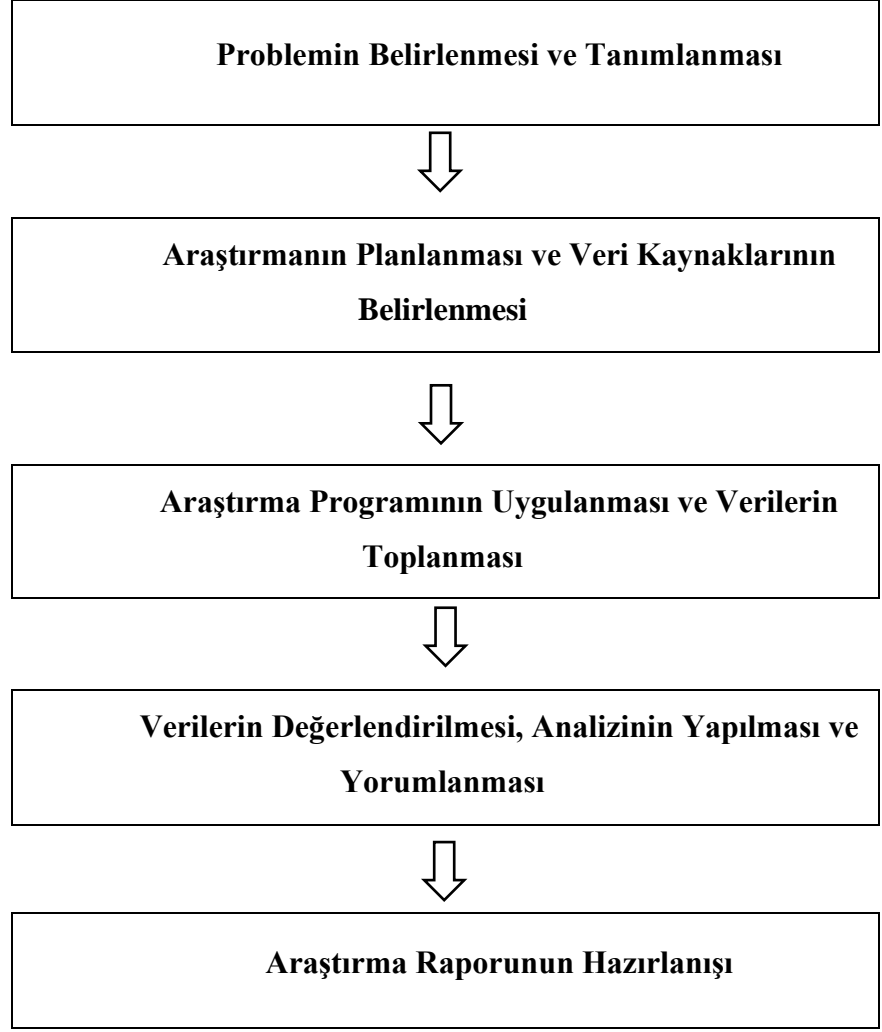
Problemin Belirlenmesi ve Tanımlanması

Araştırmanın Planlanması ve Veri Kaynaklarının Belirlenmesi

Araştırma Programının Uygulanması ve Verilerin Toplanması

Verilerin Değerlendirilmesi, Analizinin Yapılması ve Yorumlanması

Araştırma Raporunun Hazırlanışı